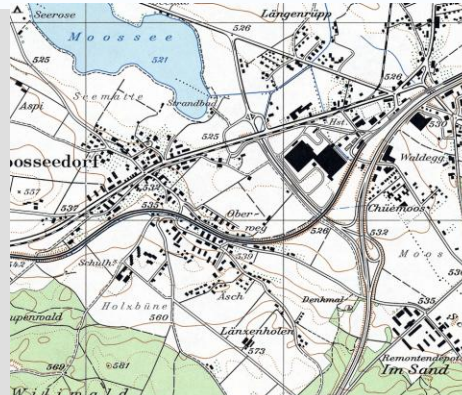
Seerose
Moossee
521
526
Längenrüpp
525
Aspi
Seematte
Strandbad
525
526
Hst.
530
Waldegg
oosseedorf
557
537
535
532
Ober-
moos
526
Chüemoos
532
Moos
542
Schulh.
539
Holzbüne
560
Äsch
Denkmal
535
upenwald
Länzenholen
573
569
581
Remontendepot
Im Sand
Wi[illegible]